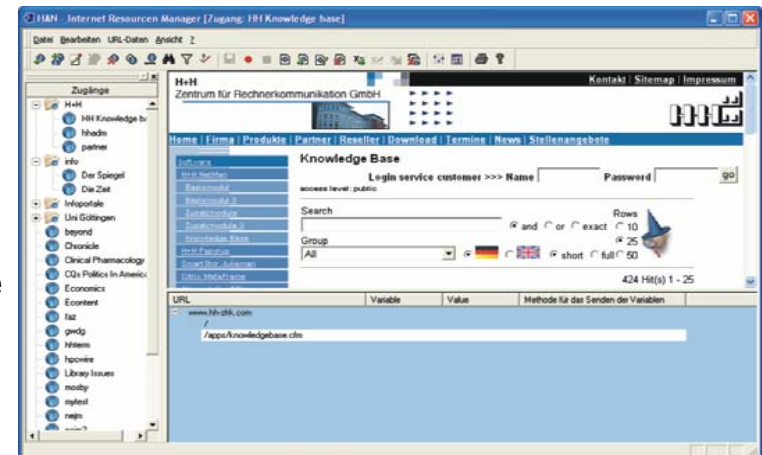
H+N - Internet Resourcen Manager [Zugang: HH Knowledge base]

Datei Bearbeiten URL-Daten Ansicht ?

Zugänge
H+H
HH Knowledge b
hhadm
partner
info
Der Spiegel
Die Zeit
Infoportale
Uni Göttingen
beyond
Chronicle
Clinical Pharmacology
CQs Politics In America
Economics
Econtent
faz
gwdg
hhterm
hpcwire
Library Issues
mosby
mylest
nejm
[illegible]

H+H
Zentrum für Rechnerkommunikation GmbH
Kontakt | Sitemap | Impressum
Home | Firma | Produkte | Partner | Reseller | Download | Termine | News | Stellenangebote

Software
H+H NetMan
Basismodul
Basismodul II
Zusatzmodule
Zusatzmodule II
Knowledge Base
H+H Paperup
SmartStor Jukeman
Citrix MetaFrame

Knowledge Base
Login service customer >>> Name Password go
access level: public
Search
and or exact
Rows
10
25
50
Group
All
short full
424 Hit(s) 1 - 25

| URL | Variable | Value | Methode für das Senden der Variablen |
|---|---|---|---|
| www.hh-zhk.com | | | |
| / | | | |
| /apps/knowledgebase.cfm | | | |